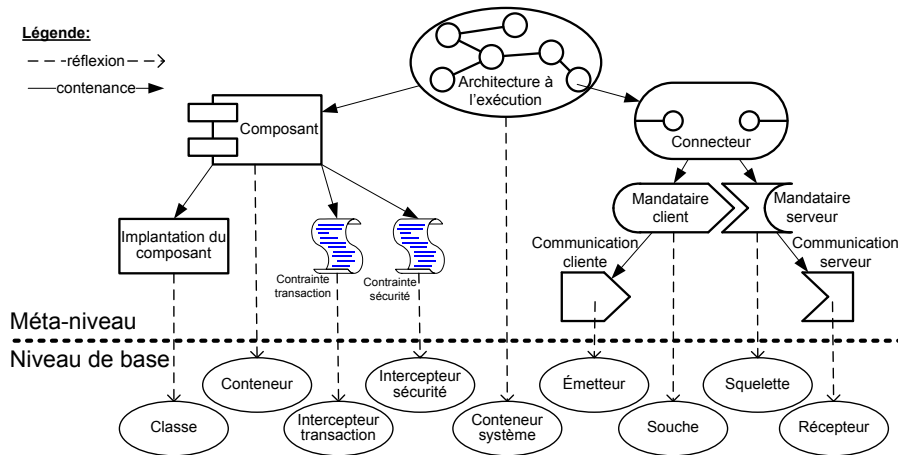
Légende:
- - -réflexion- - ->
——contenance——>

Architecture à l'exécution

Composant

Connecteur

Implantation du composant

Contrainte transaction

Contrainte sécurité

Mandataire client

Mandataire serveur

Communication cliente

Communication serveur

Méta-niveau

Niveau de base

Conteneur

Intercepteur sécurité

Émetteur

Squelette

Classe

Intercepteur transaction

Conteneur système

Souche

Récepteur